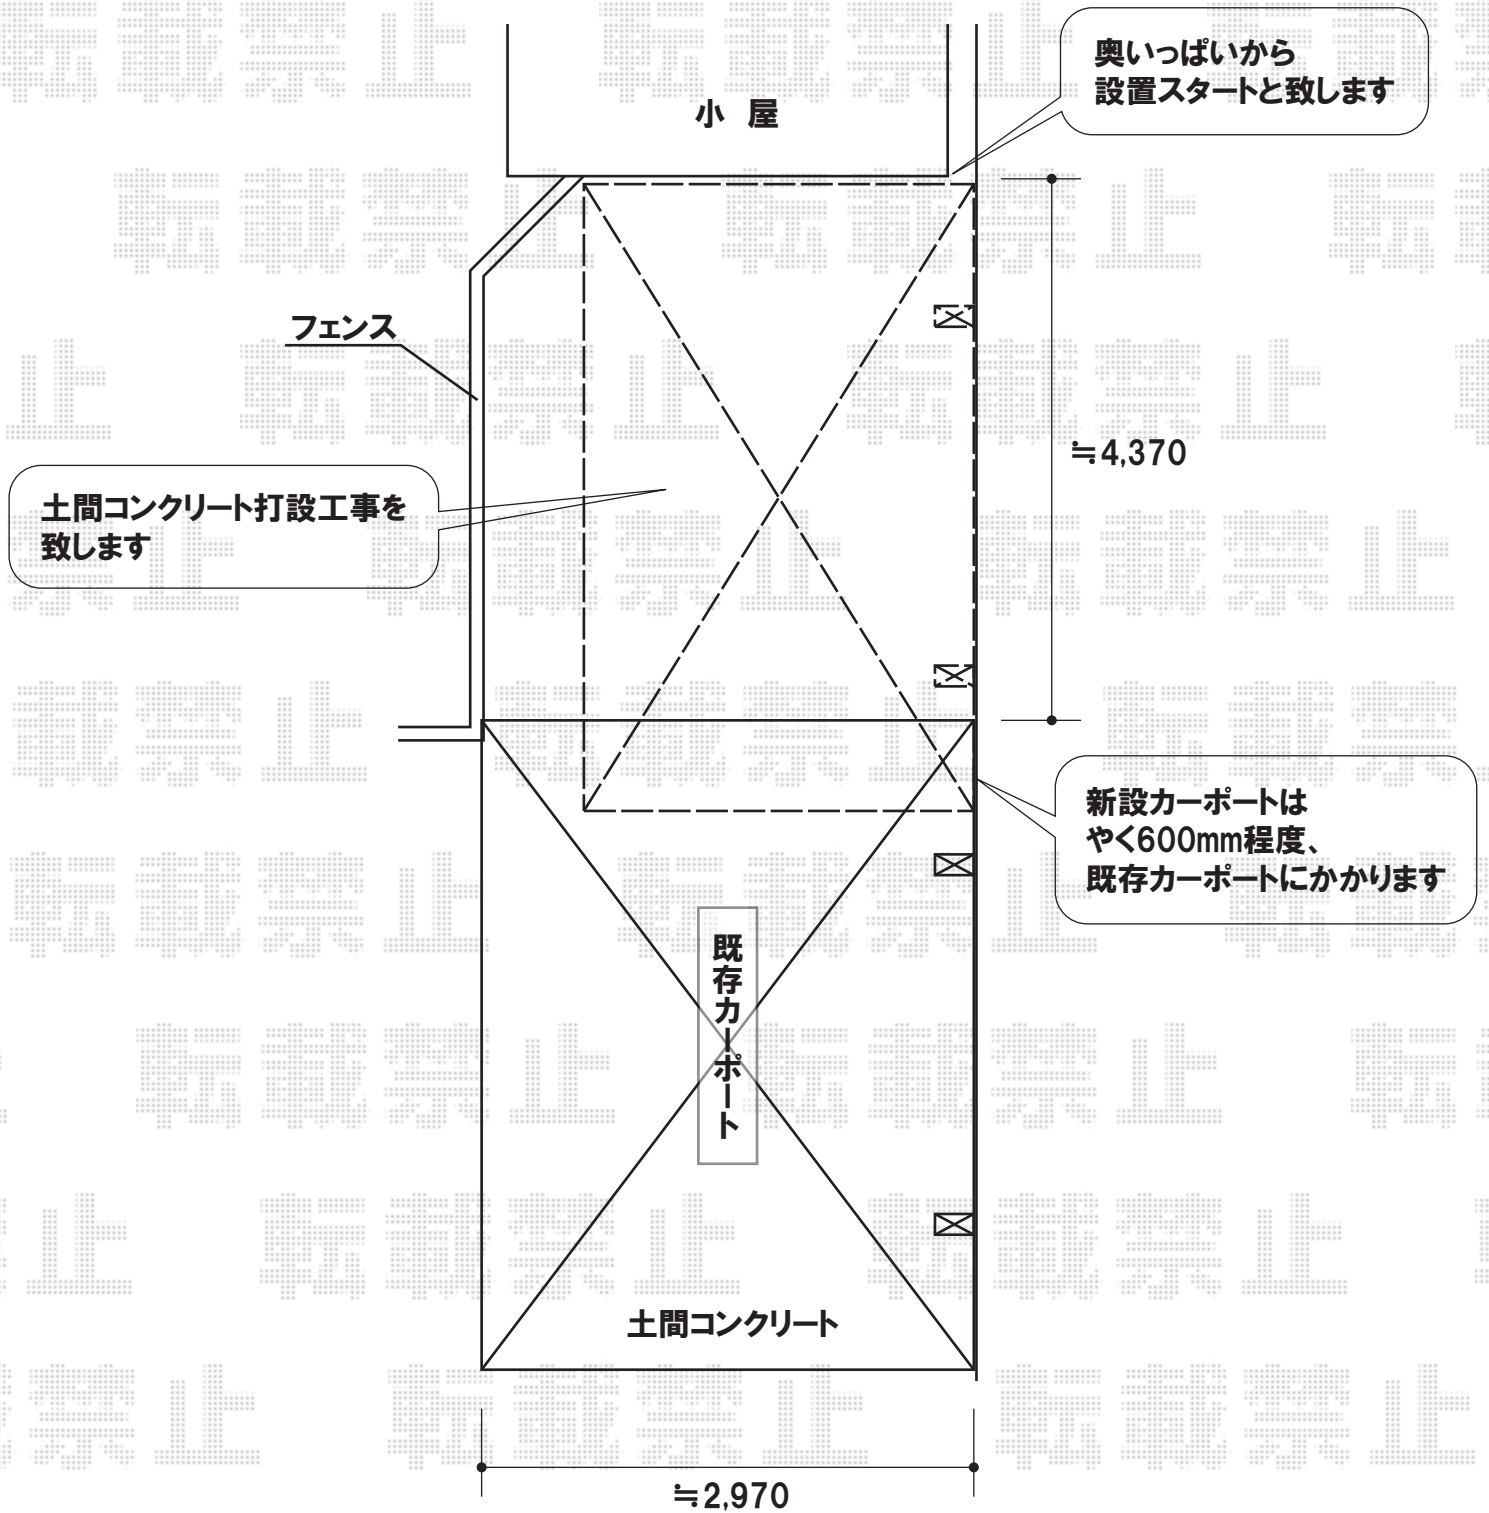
奥いっぱいから
設置スタートと致します

小 屋

フェンス

≒4,370

土間コンクリート打設工事を
致します

新設カーポートは
やく600mm程度、
既存カーポートにかかります

既存カーポート

土間コンクリート

≒2,970

転載禁止